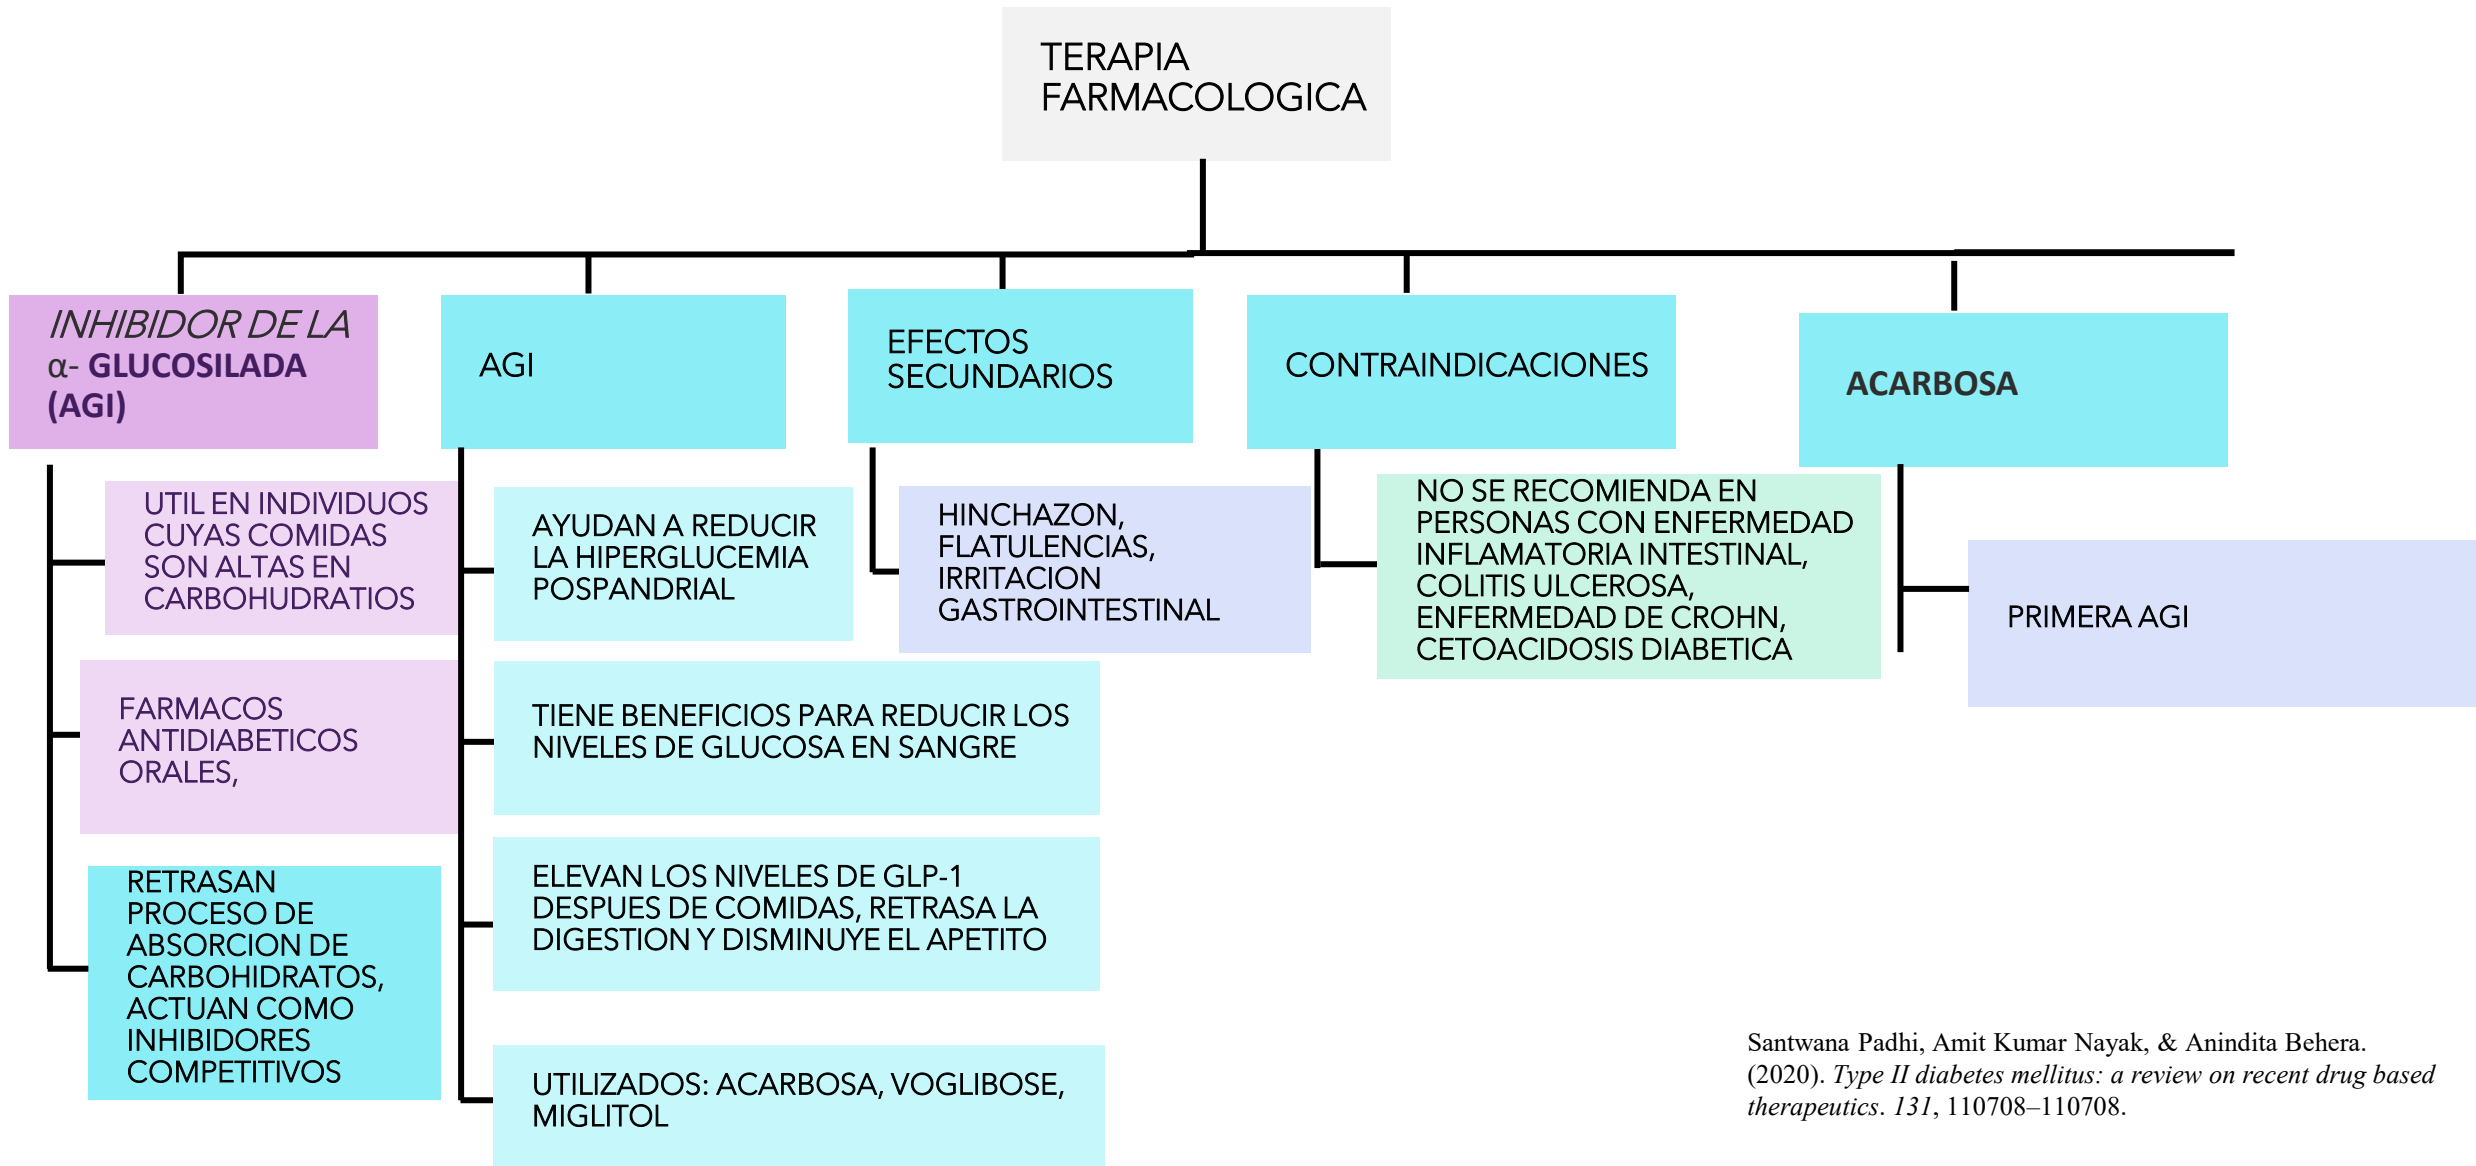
TERAPIA FARMACOLOGICA

INHIBIDOR DE LA α- GLUCOSILADA (AGI)

UTIL EN INDIVIDUOS CUYAS COMIDAS SON ALTAS EN CARBOHUDRATIOS

FARMACOS ANTIDIABETICOS ORALES,

RETRASAN PROCESO DE ABSORCION DE CARBOHIDRATOS, ACTUAN COMO INHIBIDORES COMPETITIVOS

AGI

AYUDAN A REDUCIR LA HIPERGLUCEMIA POSPANDRIAL

TIENE BENEFICIOS PARA REDUCIR LOS NIVELES DE GLUCOSA EN SANGRE

ELEVAN LOS NIVELES DE GLP-1 DESPUES DE COMIDAS, RETRASA LA DIGESTION Y DISMINUYE EL APETITO

UTILIZADOS: ACARBOSA, VOGLIBOSE, MIGLITOL

EFECTOS SECUNDARIOS

HINCHAZON, FLATULENCIAS, IRRITACION GASTROINTESTINAL

CONTRAINDICACIONES

NO SE RECOMIENDA EN PERSONAS CON ENFERMEDAD INFLAMATORIA INTESTINAL, COLITIS ULCEROSA, ENFERMEDAD DE CROHN, CETOACIDOSIS DIABETICA

ACARBOSA

PRIMERA AGI

Santwana Padhi, Amit Kumar Nayak, & Anindita Behera. (2020). *Type II diabetes mellitus: a review on recent drug based therapeutics*. *131*, 110708–110708.